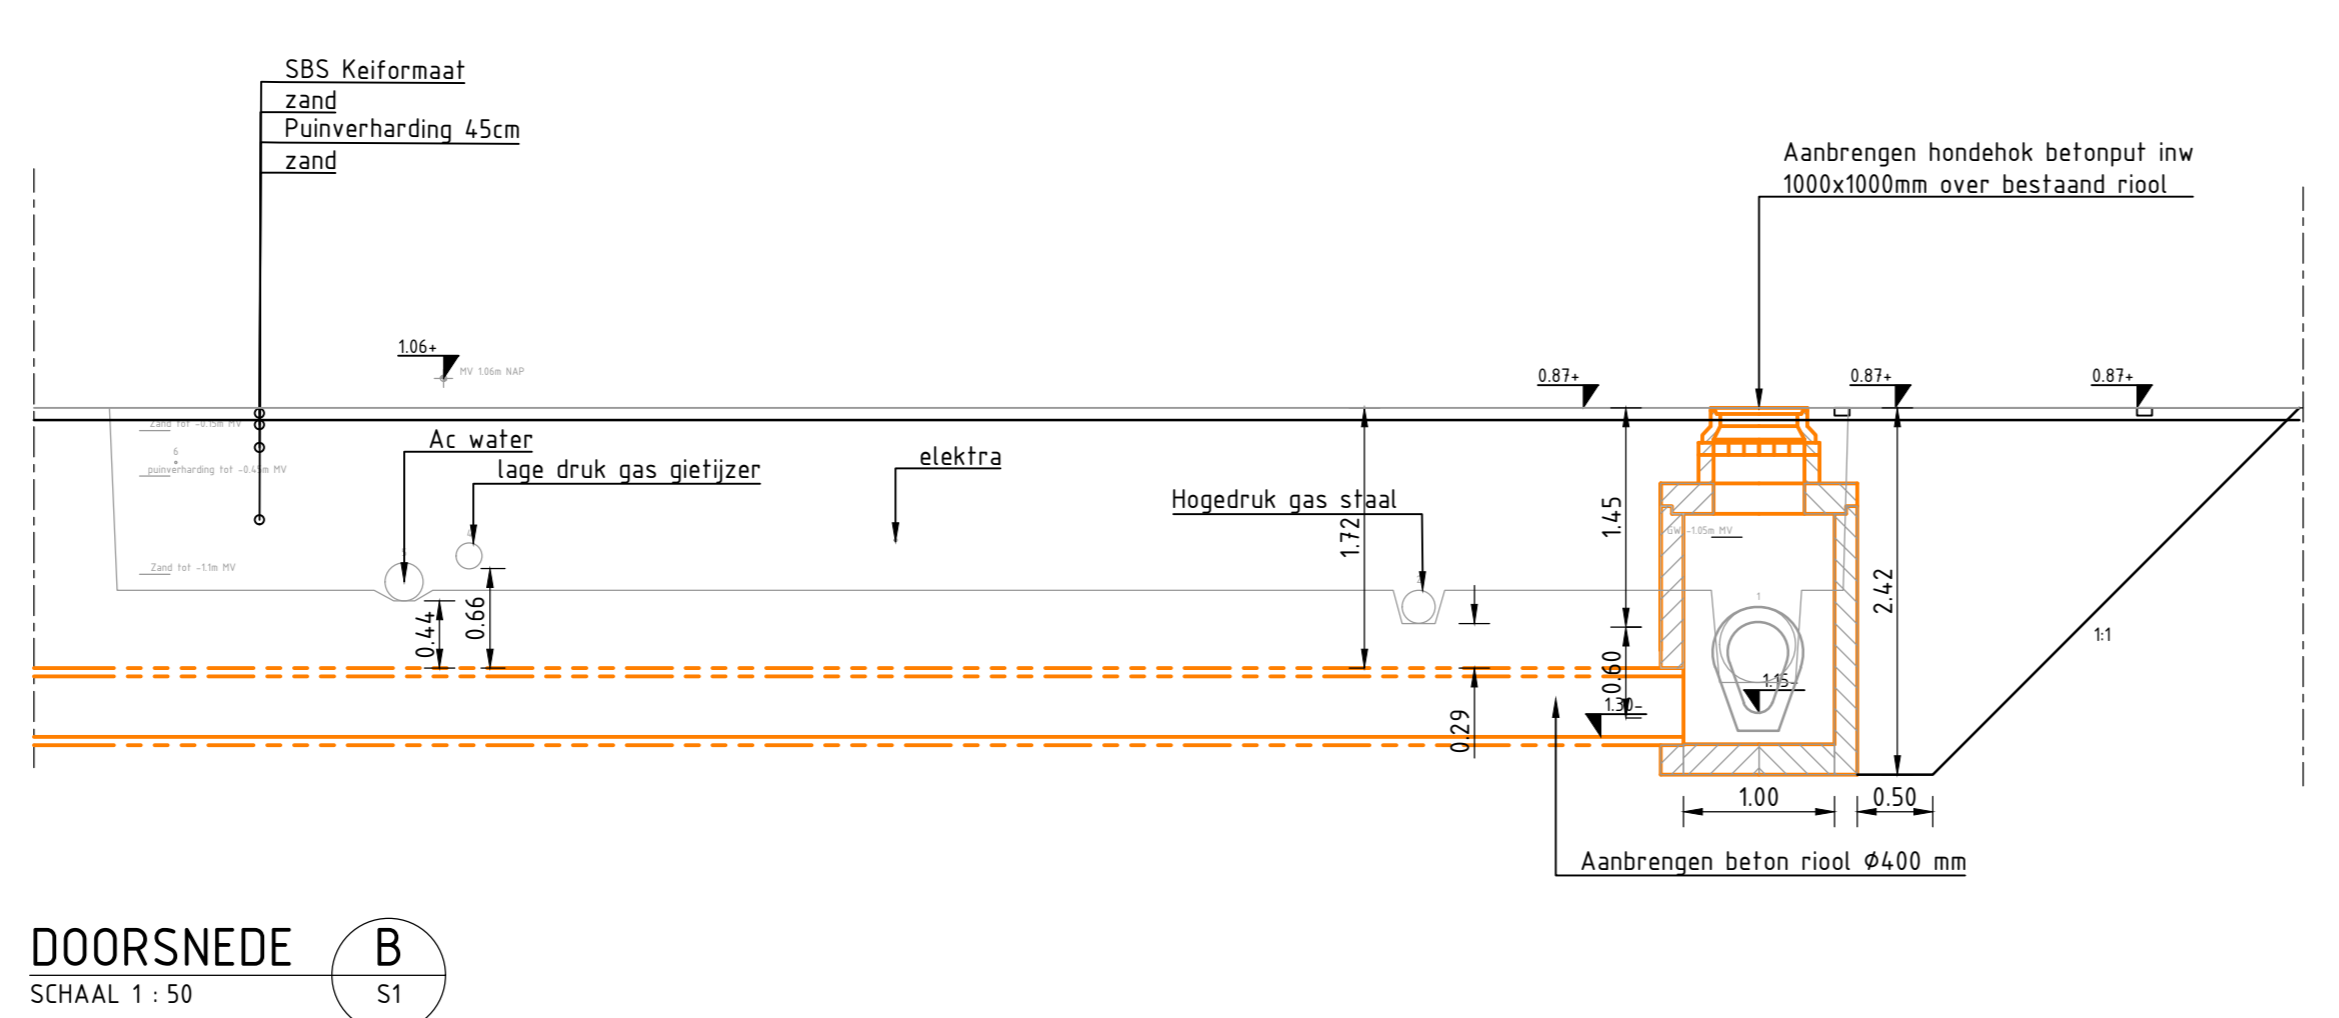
SBS Keiformaat
zand
Puinverharding 45cm
zand

Aanbrengen hondehok betonput inw
1000x1000mm over bestaand riool

1.06+
MV 1.06m NAP

0.87+
0.87+
0.87+

Zand tot -0.15m MV
puinverharding tot -0.45m MV
Zand tot -1.1m MV

Ac water
lage druk gas gietijzer
elektra
Hogedruk gas staal

1.72
1.45
2.42
0.44
0.66
0.60
0.29
GW -1.05m MV
1.15
1.30
1:1

1.00
0.50

Aanbrengen beton riool Ø400 mm

DOORSNEDE
SCHAAL 1 : 50
B
S1